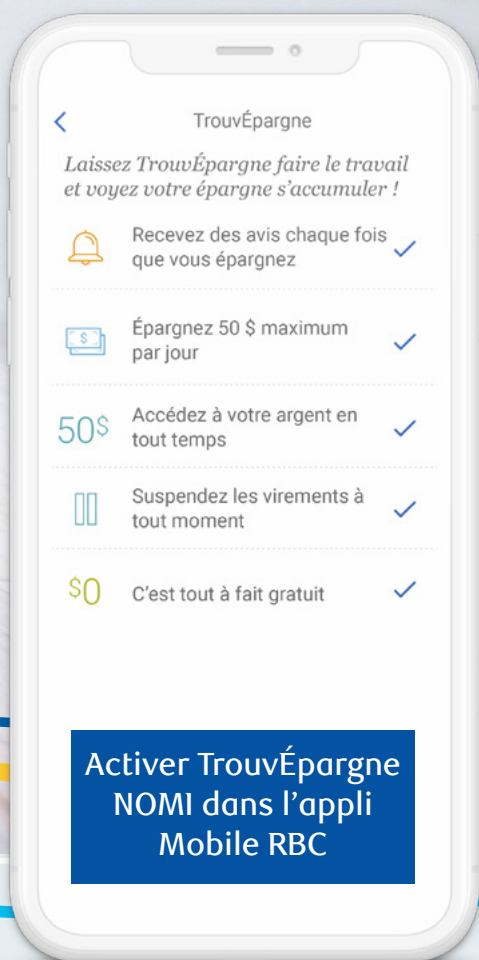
TrouvÉpargne

Laissez TrouvÉpargne faire le travail et voyez votre épargne s'accumuler !

Recevez des avis chaque fois que vous épargnez

$

Épargnez 50 $ maximum par jour

50$

Accédez à votre argent en tout temps

Suspendez les virements à tout moment

$0

C'est tout à fait gratuit

Activer TrouvÉpargne NOMI dans l'appli Mobile RBC